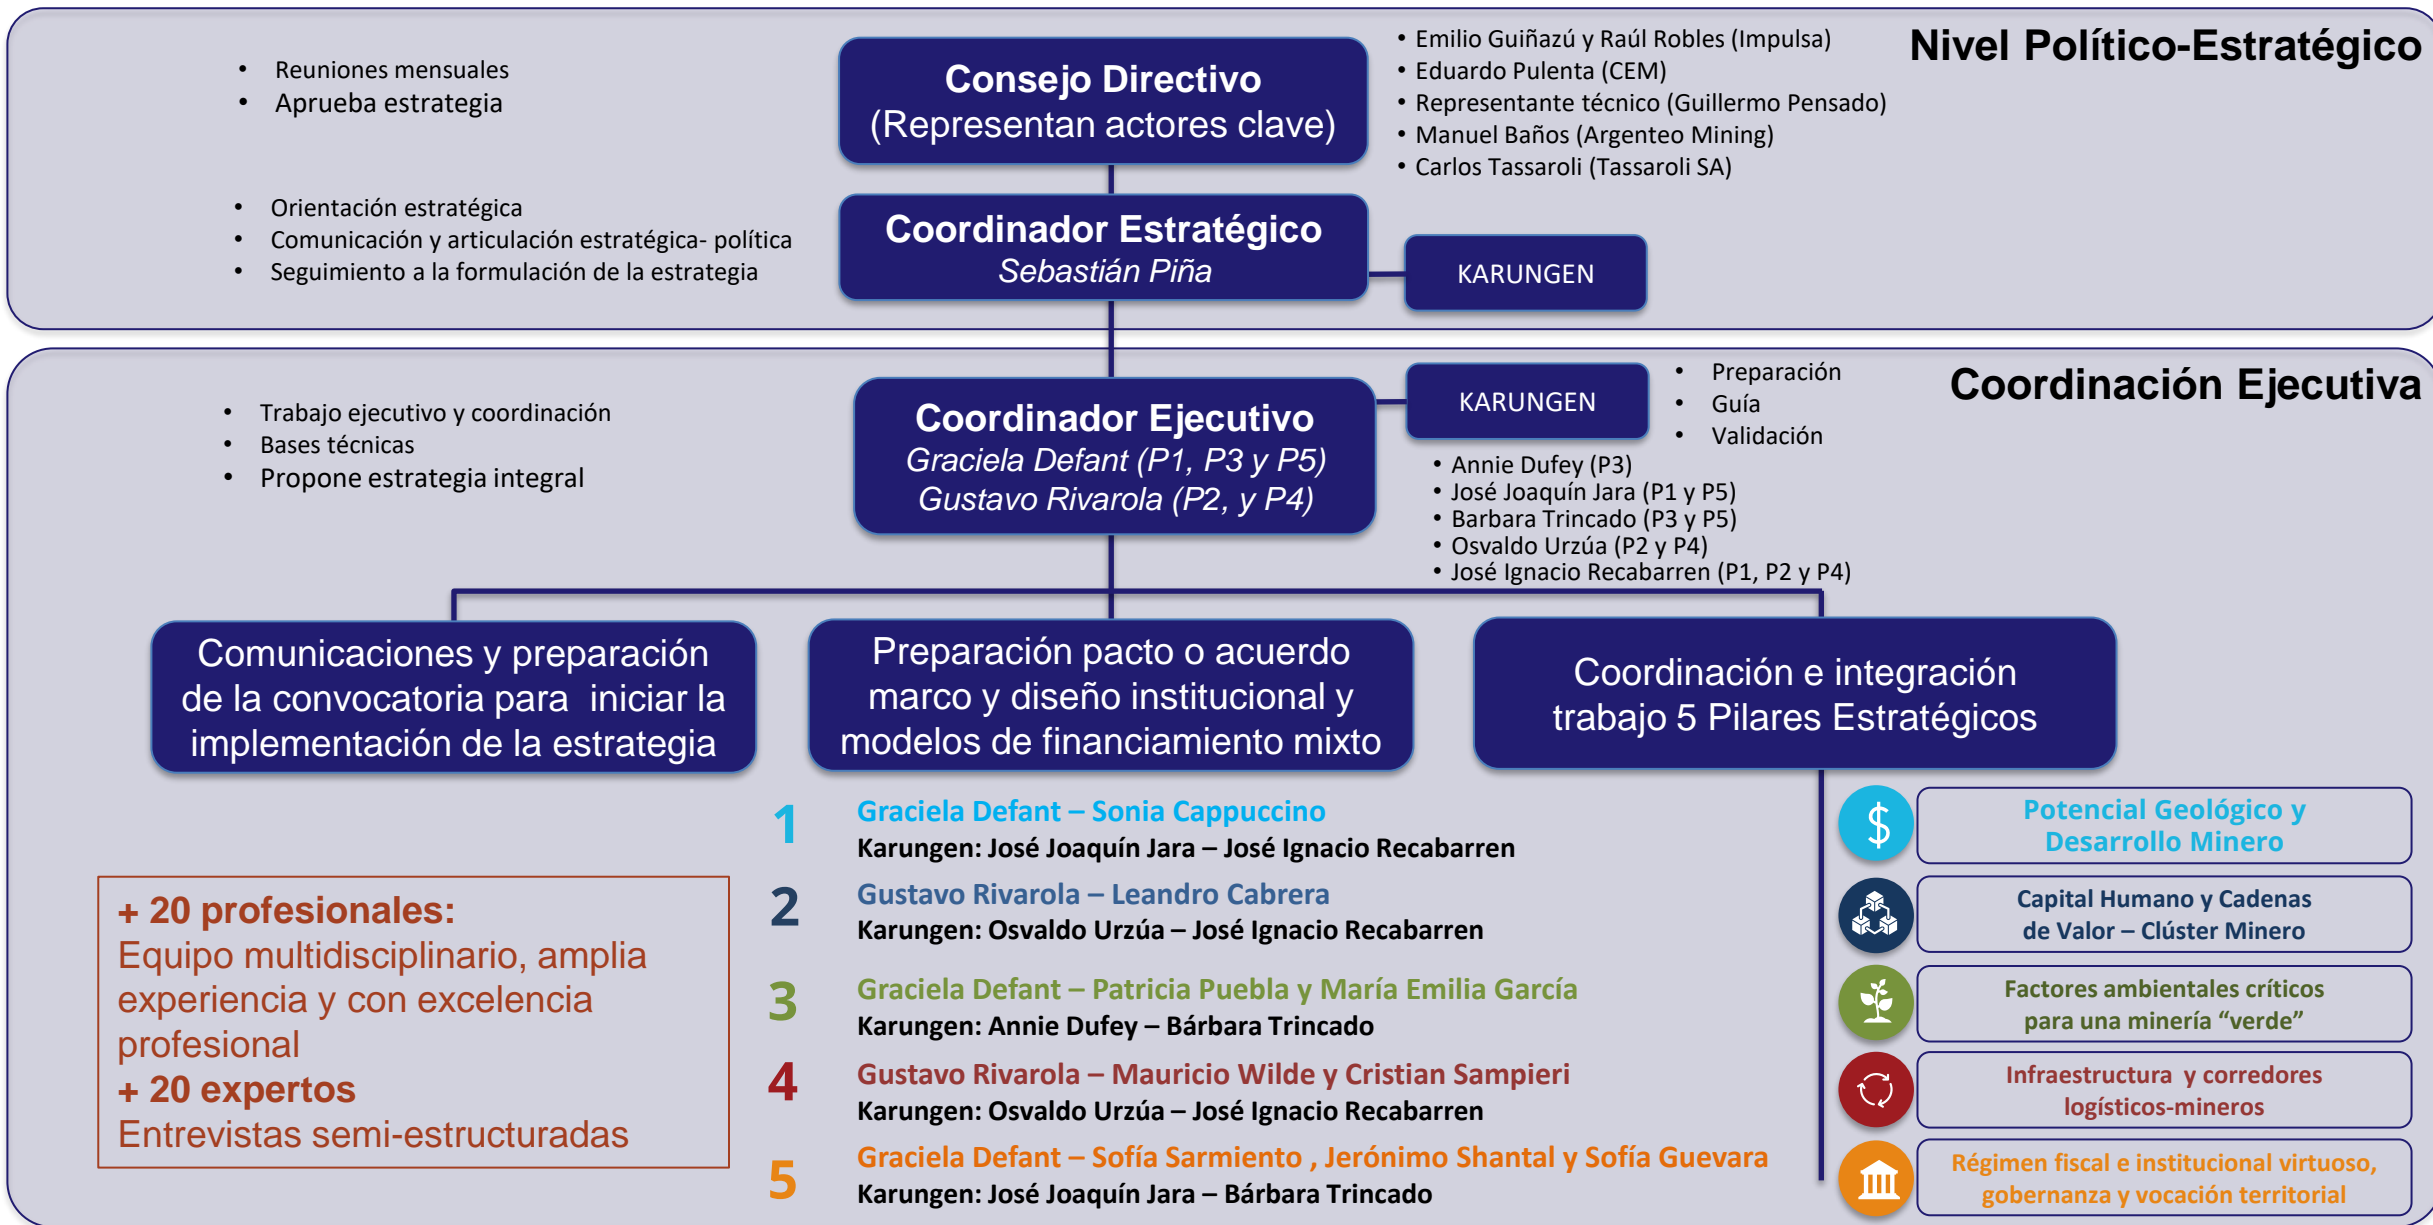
Nivel Político-Estratégico

• Reuniones mensuales
• Aprueba estrategia

Consejo Directivo
(Representan actores clave)

• Emilio Guiñazú y Raúl Robles (Impulsa)
• Eduardo Pulenta (CEM)
• Representante técnico (Guillermo Pensado)
• Manuel Baños (Argenteo Mining)
• Carlos Tassaroli (Tassaroli SA)

• Orientación estratégica
• Comunicación y articulación estratégica- política
• Seguimiento a la formulación de la estrategia

Coordinador Estratégico
Sebastián Piña

KARUNGEN

Coordinación Ejecutiva

• Trabajo ejecutivo y coordinación
• Bases técnicas
• Propone estrategia integral

Coordinador Ejecutivo
Graciela Defant (P1, P3 y P5)
Gustavo Rivarola (P2, y P4)

KARUNGEN

• Preparación
• Guía
• Validación

• Annie Dufey (P3)
• José Joaquín Jara (P1 y P5)
• Barbara Trincado (P3 y P5)
• Osvaldo Urzúa (P2 y P4)
• José Ignacio Recabarren (P1, P2 y P4)

Comunicaciones y preparación de la convocatoria para iniciar la implementación de la estrategia

Preparación pacto o acuerdo marco y diseño institucional y modelos de financiamiento mixto

Coordinación e integración trabajo 5 Pilares Estratégicos

1 Graciela Defant – Sonia Cappuccino
Karungen: José Joaquín Jara – José Ignacio Recabarren

2 Gustavo Rivarola – Leandro Cabrera
Karungen: Osvaldo Urzúa – José Ignacio Recabarren

3 Graciela Defant – Patricia Puebla y María Emilia García
Karungen: Annie Dufey – Bárbara Trincado

4 Gustavo Rivarola – Mauricio Wilde y Cristian Sampieri
Karungen: Osvaldo Urzúa – José Ignacio Recabarren

5 Graciela Defant – Sofía Sarmiento , Jerónimo Shantal y Sofía Guevara
Karungen: José Joaquín Jara – Bárbara Trincado

+ 20 profesionales:
Equipo multidisciplinario, amplia experiencia y con excelencia profesional
+ 20 expertos
Entrevistas semi-estructuradas

Potencial Geológico y Desarrollo Minero

Capital Humano y Cadenas de Valor – Clúster Minero

Factores ambientales críticos para una minería “verde”

Infraestructura y corredores logísticos-mineros

Régimen fiscal e institucional virtuoso, gobernanza y vocación territorial